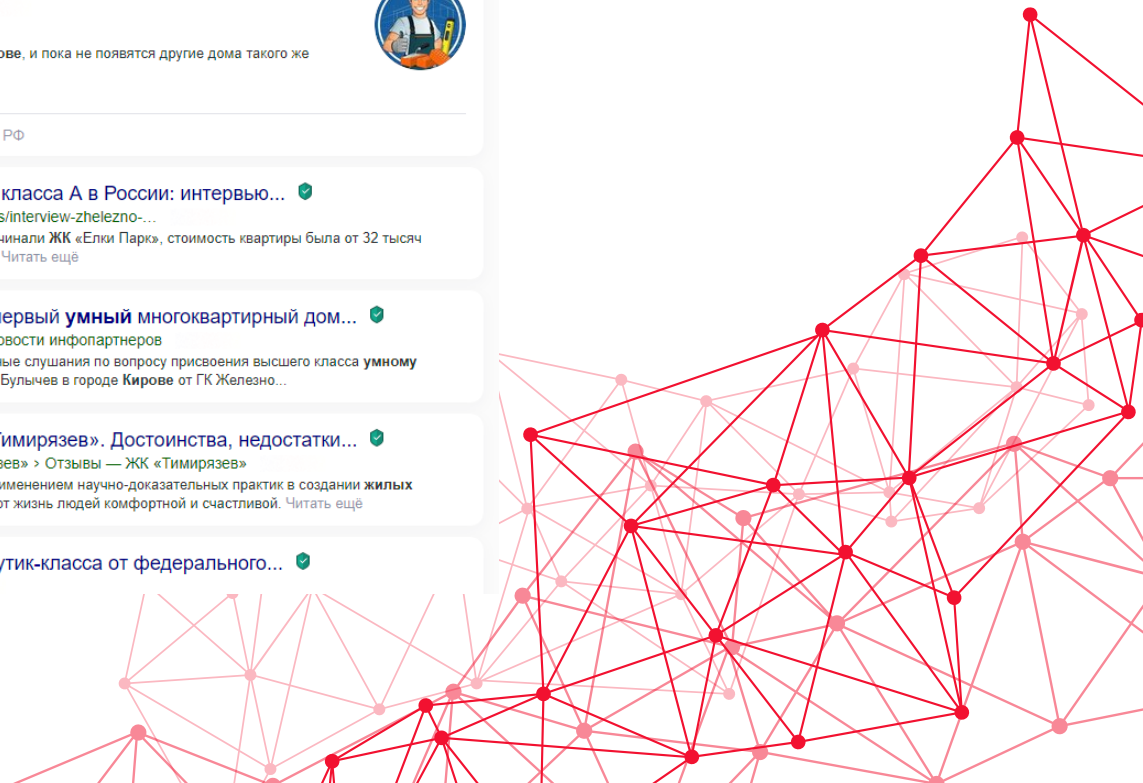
ове, и пока не появятся другие дома такого же

РФ

класса А в России: интервью...
s/interview-zhelezno-...
чинали ЖК «Елки Парк», стоимость квартиры была от 32 тысяч
Читать ещё

ервый умный многоквартирный дом...
овости инфопартнеров
ые слушания по вопросу присвоения высшего класса умному
Булычев в городе Кирове от ГК Железно...

Тимирязев». Достоинства, недостатки...
зев» › Отзывы — ЖК «Тимирязев»
именением научно-доказательных практик в создании жилых
от жизнь людей комфортной и счастливой. Читать ещё

утик-класса от федерального...